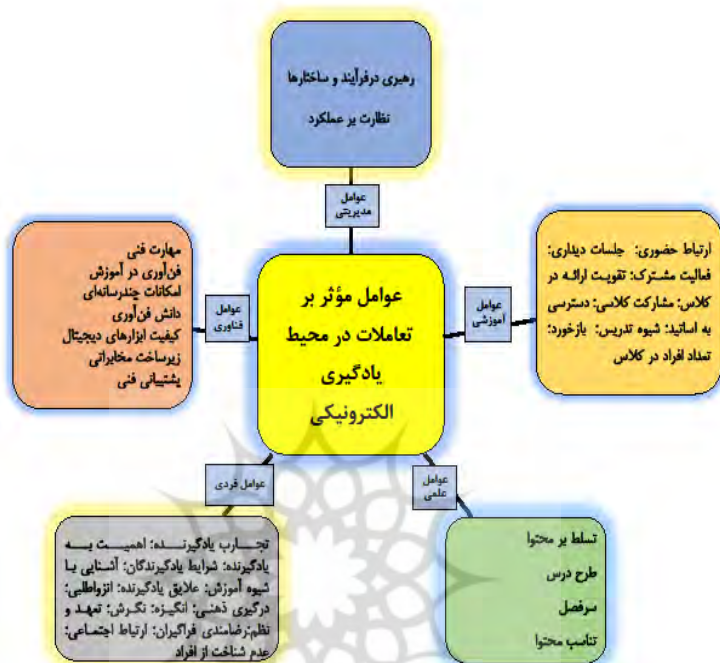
رهبری درفرآیند و ساختارها

نظارت بر عملکرد

عوامل مدیریتی

مهارت فنی
فن‌آوری در آموزش
امکانات چندرسانه‌ای
دانش فن‌آوری
کیفیت ابزارهای دیجیتال
زیرساخت مخابراتی
پشتیبانی فنی

عوامل فناوری

عوامل مؤثر بر تعاملات در محیط یادگیری الکترونیکی

عوامل آموزشی

ارتباط حضوری: جلسات دیداری: فعالیت مشترک: تقویت ارائه در کلاس: مشارکت کلاسی: دسترسی به اساتید: شیوه تدریس: بازخورد: تعداد افراد در کلاس

عوامل فردی

عوامل علمی

تجارب یادگیرنده: اهمیت به یادگیرنده: شرایط یادگیرندگان: آشنایی با شیوه آموزش: علایق یادگیرنده: انزواطلبی: درگیری ذهنی: انگیزه: نگرش: تعهد و نظم: رضامندی فراگیران: ارتباط اجتماعی: عدم شناخت از افراد

تسلط بر محتوا
طرح درس
سرفصل
تناسب محتوا